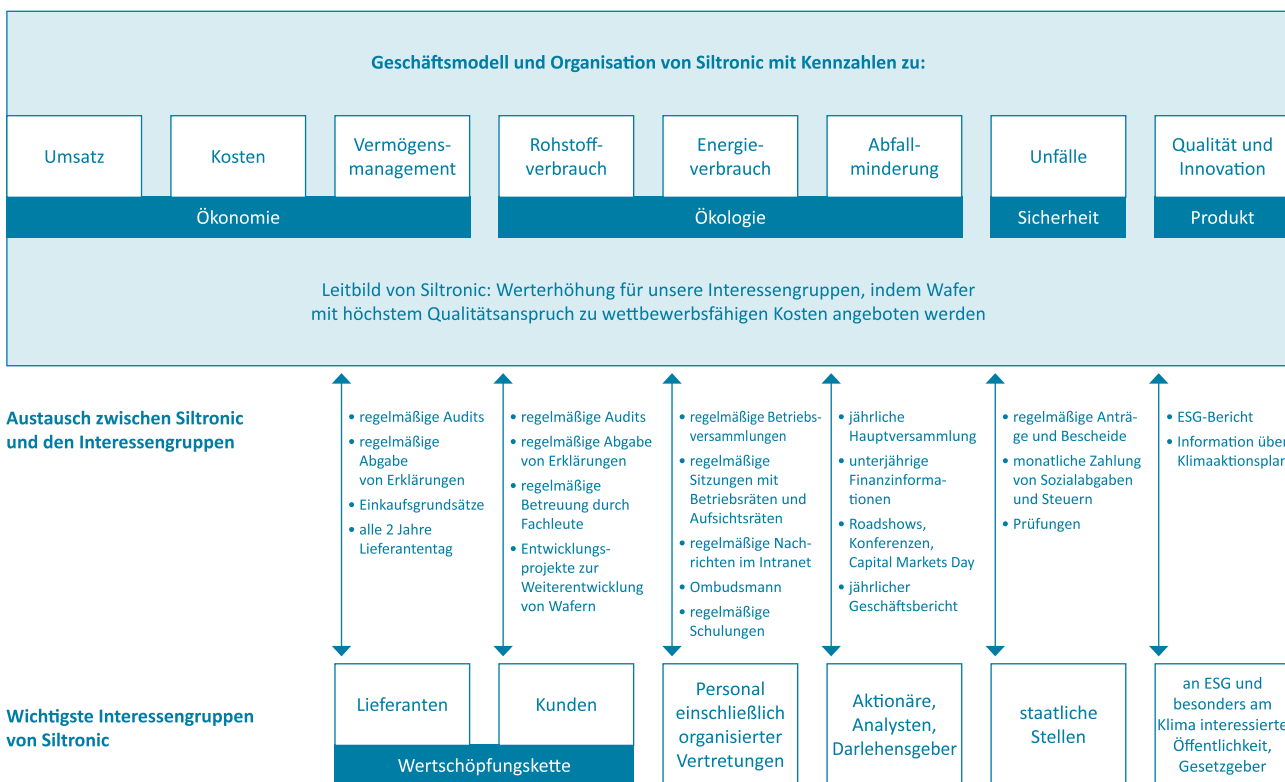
Geschäftsmodell und Organisation von Siltronic mit Kennzahlen zu:

Umsatz

Kosten

Vermögensmanagement

Ökonomie

Rohstoffverbrauch

Energieverbrauch

Abfallminderung

Ökologie

Unfälle

Sicherheit

Qualität und Innovation

Produkt

Leitbild von Siltronic: Werterhöhung für unsere Interessengruppen, indem Wafer mit höchstem Qualitätsanspruch zu wettbewerbsfähigen Kosten angeboten werden

Austausch zwischen Siltronic und den Interessengruppen

• regelmäßige Audits
• regelmäßige Abgabe von Erklärungen
• Einkaufsgrundsätze
• alle 2 Jahre Lieferantentag

• regelmäßige Audits
• regelmäßige Abgabe von Erklärungen
• regelmäßige Betreuung durch Fachleute
• Entwicklungsprojekte zur Weiterentwicklung von Wafern

• regelmäßige Betriebsversammlungen
• regelmäßige Sitzungen mit Betriebsräten und Aufsichtsräten
• regelmäßige Nachrichten im Intranet
• Ombudsmann
• regelmäßige Schulungen

• jährliche Hauptversammlung
• unterjährige Finanzinformationen
• Roadshows, Konferenzen, Capital Markets Day
• jährlicher Geschäftsbericht

• regelmäßige Anträge und Bescheide
• monatliche Zahlung von Sozialabgaben und Steuern
• Prüfungen

• ESG-Bericht
• Information über Klimaaktionsplan

Wichtigste Interessengruppen von Siltronic

Lieferanten

Kunden

Wertschöpfungskette

Personal einschließlich organisierter Vertretungen

Aktionäre, Analysten, Darlehensgeber

staatliche Stellen

an ESG und besonders am Klima interessierte Öffentlichkeit, Gesetzgeber